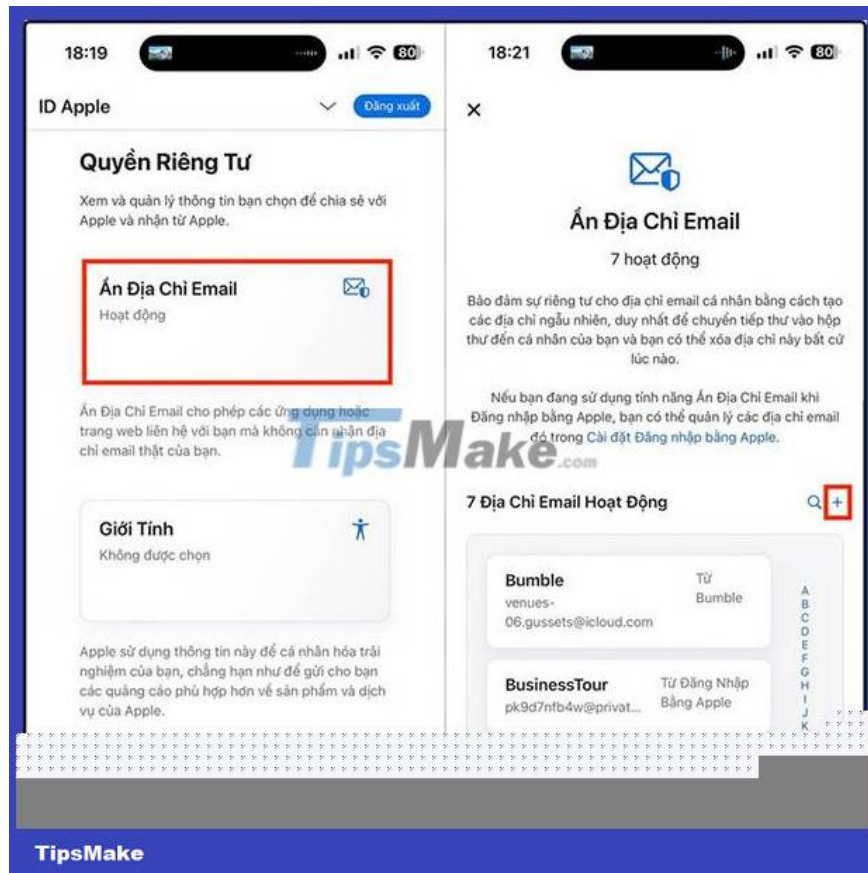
18:19

80

ID Apple

Đăng xuất

Quyền Riêng Tư

Xem và quản lý thông tin bạn chọn để chia sẻ với Apple và nhận từ Apple.

Ẩn Địa Chỉ Email

Hoạt động

Ẩn Địa Chỉ Email cho phép các ứng dụng hoặc trang web liên hệ với bạn mà không cần nhận địa chỉ email thật của bạn.

Giới Tính

Không được chọn

Apple sử dụng thông tin này để cá nhân hóa trải nghiệm của bạn, chẳng hạn như để gửi cho bạn các quảng cáo phù hợp hơn về sản phẩm và dịch vụ của Apple.

18:21

80

×

Ẩn Địa Chỉ Email

7 hoạt động

Bảo đảm sự riêng tư cho địa chỉ email cá nhân bằng cách tạo các địa chỉ ngẫu nhiên, duy nhất để chuyển tiếp thư vào hộp thư đến cá nhân của bạn và bạn có thể xóa địa chỉ này bất cứ lúc nào.

Nếu bạn đang sử dụng tính năng Ẩn Địa Chỉ Email khi Đăng nhập bằng Apple, bạn có thể quản lý các địa chỉ email đó trong Cài đặt Đăng nhập bằng Apple.

7 Địa Chỉ Email Hoạt Động

+

Bumble

venues-06.gussets@icloud.com

Từ Bumble

BusinessTour

pk9d7nfb4w@privat...

Từ Đăng Nhập Bằng Apple

A B C D E F G H I J K

TipsMake.com

TipsMake